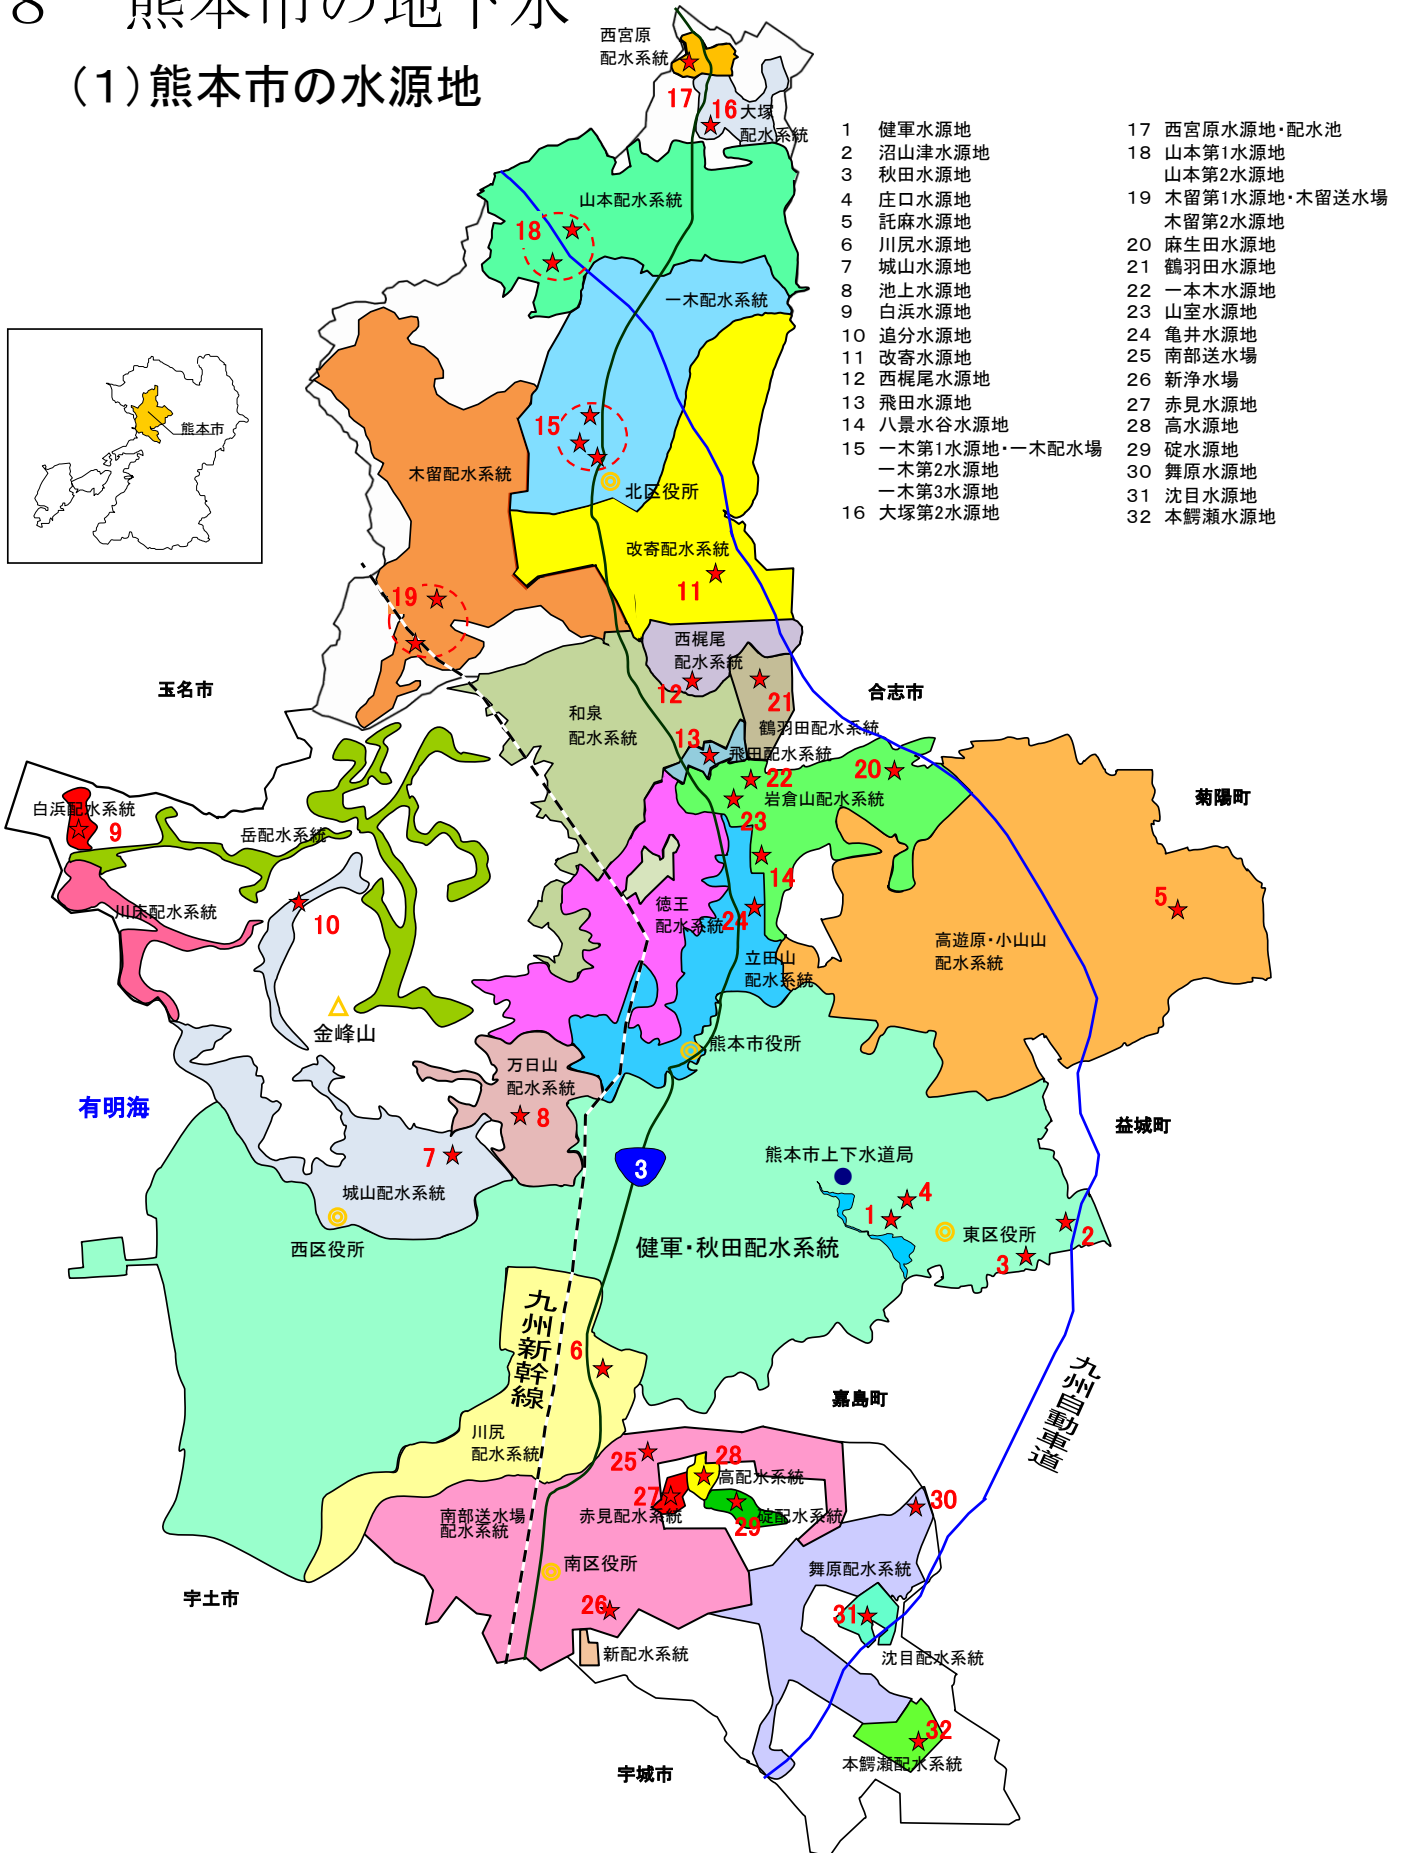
8 熊本市の地下水

(1)熊本市の水源地

1 健軍水源地
2 沼山津水源地
3 秋田水源地
4 庄口水源地
5 託麻水源地
6 川尻水源地
7 城山水源地
8 池上水源地
9 白浜水源地
10 追分水源地
11 改寄水源地
12 西梶尾水源地
13 飛田水源地
14 八景水谷水源地
15 一木第1水源地・一木配水場
一木第2水源地
一木第3水源地
16 大塚第2水源地
17 西宮原水源地・配水池
18 山本第1水源地
山本第2水源地
19 木留第1水源地・木留送水場
木留第2水源地
20 麻生田水源地
21 鶴羽田水源地
22 一木木水源地
23 山室水源地
24 亀井水源地
25 南部送水場
26 新浄水場
27 赤見水源地
28 高水源地
29 砵水源地
30 舞原水源地
31 沈目水源地
32 本鰐瀬水源地

熊本市

西宮原配水系統
17
16 大塚配水系統
山本配水系統
18
一木配水系統
15
北区役所
木留配水系統
改寄配水系統
11
19
西梶尾配水系統
12
21
玉名市
合志市
和泉配水系統
13
鶴羽田配水系統
飛田配水系統
22
20
岩倉山配水系統
23
菊陽町
白浜配水系統
9
岳配水系統
14
川床配水系統
10
徳王配水系統
24
5
高遊原・小山山配水系統
立田山配水系統
金峰山
熊本市役所
万日山配水系統
8
有明海
益城町
7
3
熊本市上下水道局
4
1
東区役所
2
3
城山配水系統
西区役所
健軍・秋田配水系統
九州新幹線
6
九州自動車道
嘉島町
川尻配水系統
25
28
高配水系統
27
30
南部送水場配水系統
赤見配水系統
砵配水系統
29
南区役所
舞原配水系統
宇土市
26
31
新配水系統
沈目配水系統
32
宇城市
本鰐瀬配水系統